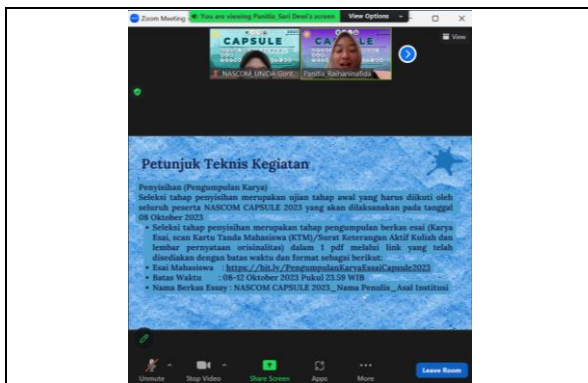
Zoom Meeting
You are viewing Panitia_Sari Dewi's screen
View Options

CAPSULE
NASCOM_UNDA Gont...
CAPSULE
Panitia_Raihannafida
View

Petunjuk Teknis Kegiatan

Penyisihan (Pengumpulan Karya)
Seleksi tahap penyisihan merupakan ujian tahap awal yang harus diikuti oleh seluruh peserta NASCOM CAPSULE 2023 yang akan dilaksanakan pada tanggal 08 Oktober 2023

• Seleksi tahap penyisihan merupakan tahap pengumpulan berkas esai (Karya Esai, scan Kartu Tanda Mahasiswa (KTM)/Surat Keterangan Aktif Kuliah dan lembar pernyataan orisinalitas) dalam 1 pdf melalui link yang telah disediakan dengan batas waktu dan format sebagai berikut:
• Esai Mahasiswa : https://bit.ly/PengumpulanKaryaEssaiCapsule2023
• Batas Waktu : 08-12 Oktober 2023 Pukul 23.59 WIB
• Nama Berkas Essay : NASCOM CAPSULE 2023_Nama Penulis_Asal Institusi

Unmute
Stop Video
Share Screen
Apps
More
Leave Room